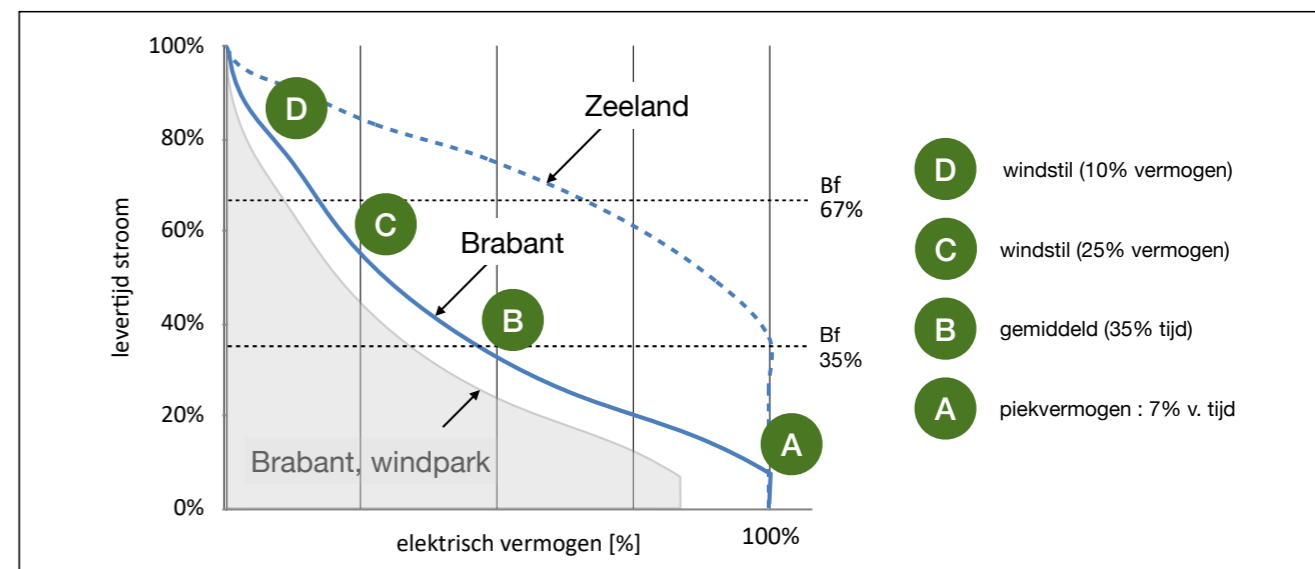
100%
80%
60%
40%
20%
0%
levertijd stroom
D
Zeeland
C
Brabant
B
A
Bf 67%
Bf 35%
Brabant, windpark
elektrisch vermogen [%]
100%

D windstil (10% vermogen)
C windstil (25% vermogen)
B gemiddeld (35% tijd)
A piekvermogen : 7% v. tijd